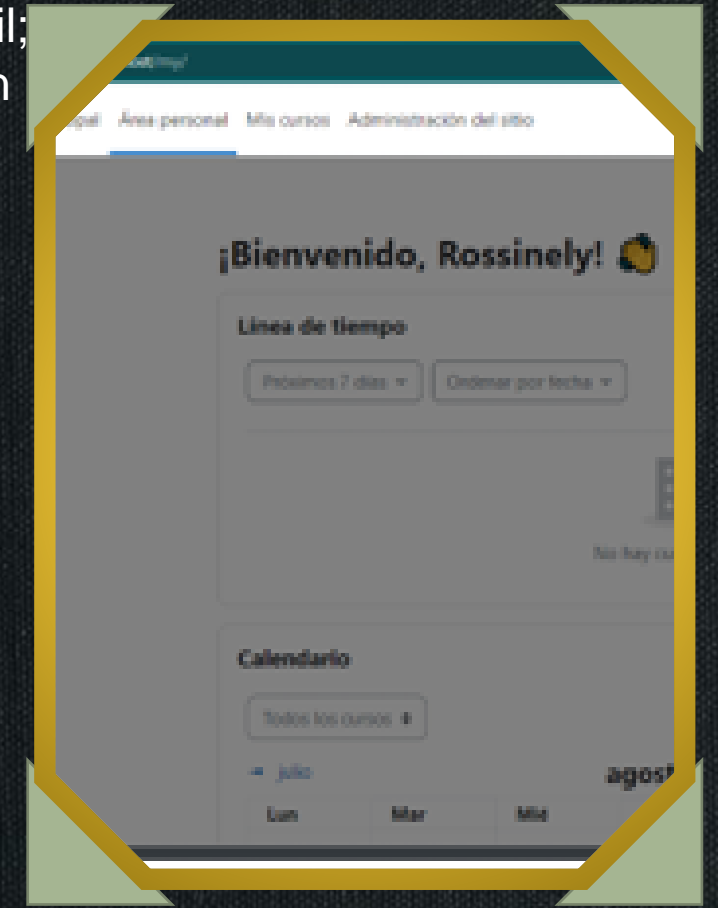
il;
n

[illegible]

ipal Área personal Mis cursos Administración del sitio

¡Bienvenido, Rossinely!

Línea de tiempo

Próximos 7 días ▾ Ordenar por fecha ▾

No hay cu

Calendario

Todos los cursos ♦

◂ julio agost

Lun Mar Mié